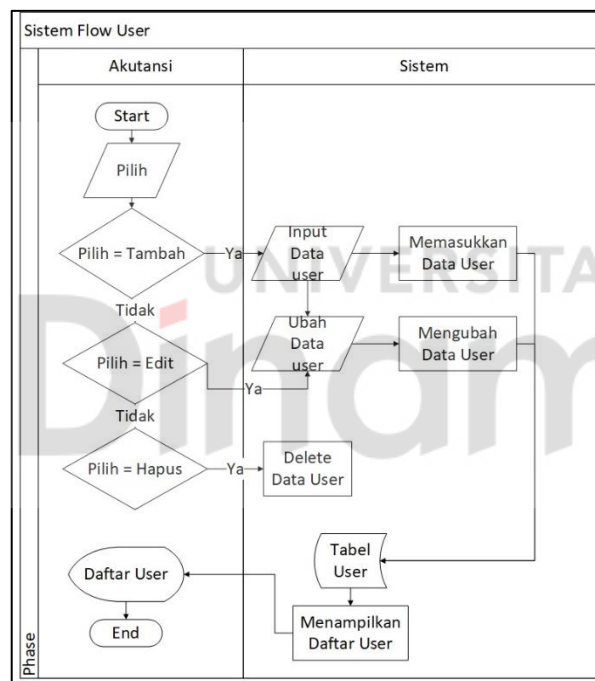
Sistem Flow User

Akutansi

Sistem

Start

Pilih

Pilih = Tambah

Ya

Input Data user

Memasukkan Data User

Tidak

Pilih = Edit

Ubah Data user

Mengubah Data User

Ya

Tidak

Pilih = Hapus

Ya

Delete Data User

Tabel User

Daftar User

Menampilkan Daftar User

End

Phase

UNIVERSITAS

Dinam